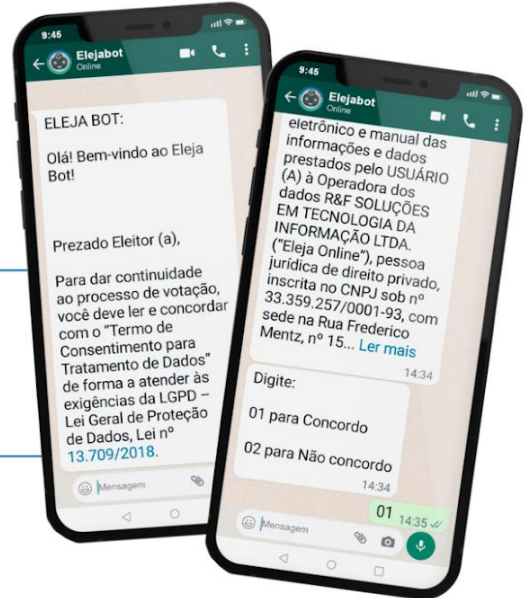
9:45

Elejabot
Online

ELEJA BOT:

Olá! Bem-vindo ao Eleja Bot!

Prezado Eleitor (a),

Para dar continuidade ao processo de votação, você deve ler e concordar com o "Termo de Consentimento para Tratamento de Dados" de forma a atender às exigências da LGPD – Lei Geral de Proteção de Dados, Lei nº 13.709/2018.

Mensagem

9:45

Elejabot
Online

eletrônico e manual das informações e dados prestados pelo USUÁRIO (A) à Operadora dos dados R&F SOLUÇÕES EM TECNOLOGIA DA INFORMAÇÃO LTDA. ("Eleja Online"), pessoa jurídica de direito privado, inscrita no CNPJ sob nº 33.359.257/0001-93, com sede na Rua Frederico Mentz, nº 15... Ler mais
14:34

Digite:

01 para Concordo

02 para Não concordo
14:34

01 14:35

Mensagem